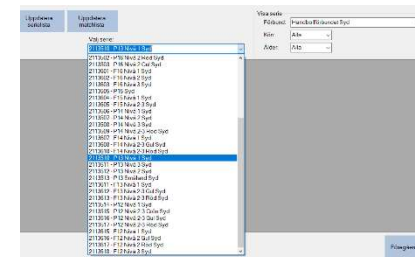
Uppdatera poolista

Uppdatera matchlista

Välj serie:

2113510 - P13 Nivå 1 Syd

2113502 - P16 Nivå 2 Nord Syd
2113503 - P16 Nivå 2 Got Syd
2113501 - F16 Nivå 1 Syd
2113502 - F16 Nivå 2 Syd
2113503 - F16 Nivå 3 Syd
2113505 - P15 Syd
2113504 - F15 Nivå 1 Syd
2113505 - F15 Nivå 2-3 Syd
2113506 - P14 Nivå 1 Syd
2113507 - P14 Nivå 2 Syd
2113508 - P14 Nivå 3 Syd
2113509 - P14 Nivå 2-3 Nord Syd
2113507 - F14 Nivå 1 Syd
2113509 - F14 Nivå 2-3 Syd
2113510 - F14 Nivå 2-3 Nord Syd
2113510 - P13 Nivå 1 Syd
2113511 - P13 Nivå 2 Syd
2113512 - P13 Nivå 3 Syd
2113513 - P13 Smiland Syd
2113511 - F13 Nivå 1 Syd
2113512 - F13 Nivå 2-3 Got Syd
2113513 - F13 Nivå 2-3 Nord Syd
2113514 - P12 Nivå 1 Syd
2113515 - P12 Nivå 2-3 Cella Syd
2113516 - P12 Nivå 2-3 Got Syd
2113517 - P12 Nivå 2-3 Nord Syd
2113515 - F12 Nivå 1 Syd
2113516 - F12 Nivå 2 Got Syd
2113517 - F12 Nivå 2 Nord Syd
2113518 - F12 Nivå 3 Syd

Visa serie

Förbund: Handbollförbundet Syd

Kön: Alla

Ålder: Alla

Filtrera